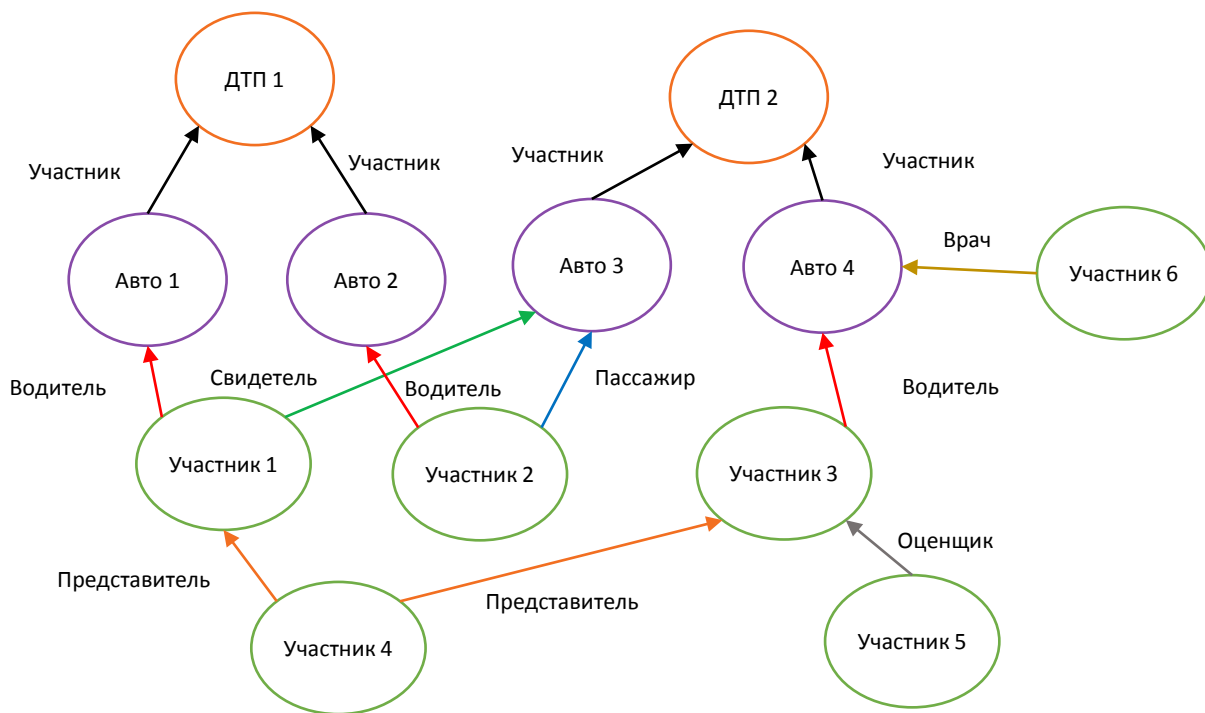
ДТП 1

ДТП 2

Участник

Участник

Участник

Участник

Авто 1

Авто 2

Авто 3

Авто 4

Врач

Участник 6

Водитель

Свидетель

Водитель

Пассажир

Водитель

Участник 1

Участник 2

Участник 3

Оценщик

Представитель

Представитель

Участник 4

Участник 5